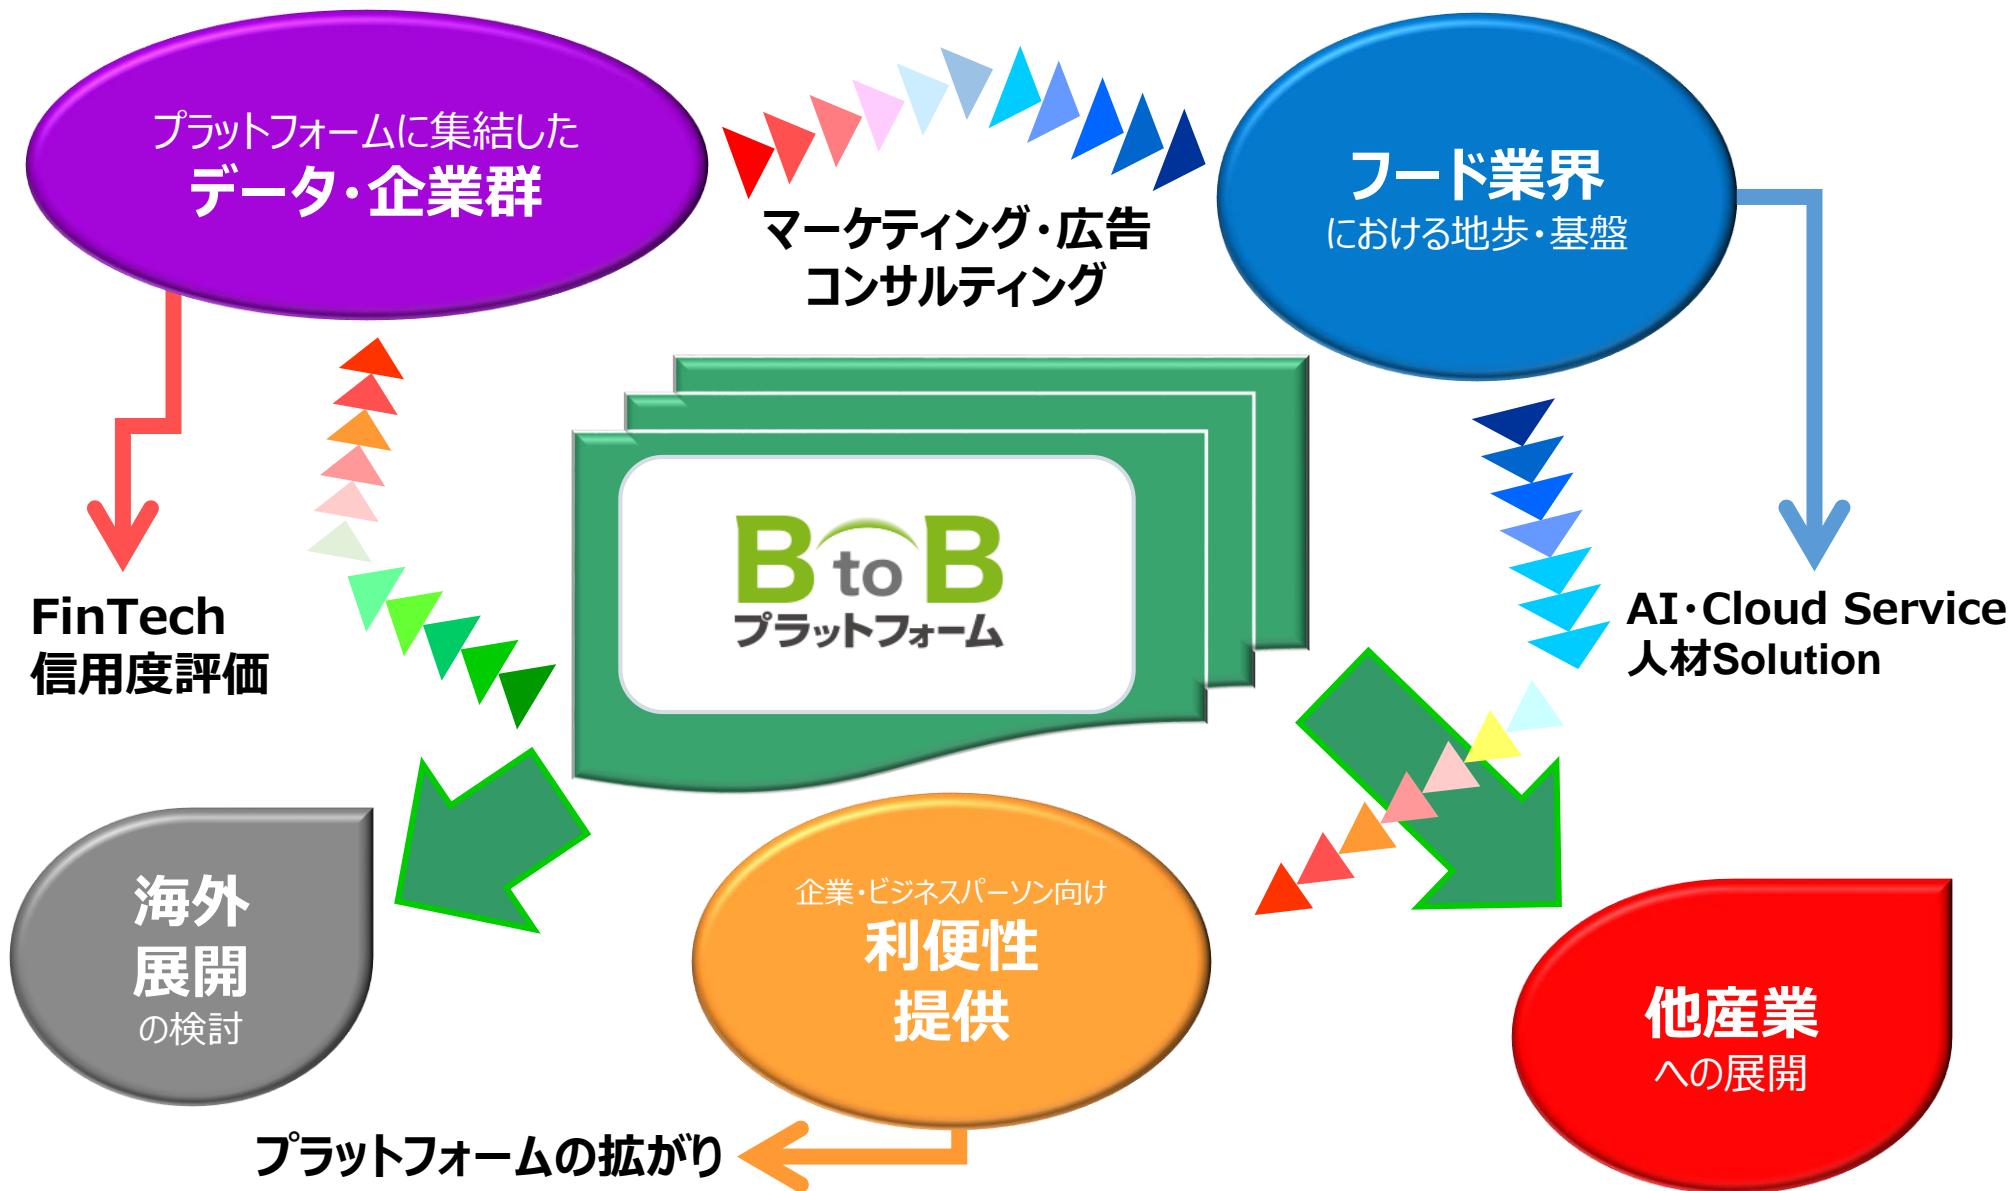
プラットフォームに集結した
データ・企業群

マーケティング・広告
コンサルティング

フード業界
における地歩・基盤

B to B
プラットフォーム

FinTech
信用度評価

AI・Cloud Service
人材Solution

海外
展開
の検討

企業・ビジネスパーソン向け
利便性
提供

他産業
への展開

プラットフォームの拡がり